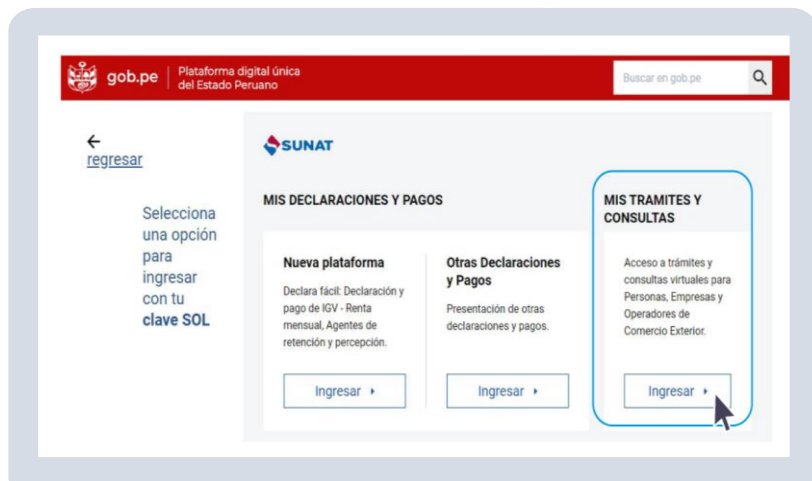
gob.pe | Plataforma digital única del Estado Peruano

Buscar en gob.pe

←
regresar

Selecciona una opción para ingresar con tu **clave SOL**

SUNAT

MIS DECLARACIONES Y PAGOS

Nueva plataforma

Declara fácil: Declaración y pago de IGV - Renta mensual, Agentes de retención y percepción.

Ingresar ▸

Otras Declaraciones y Pagos

Presentación de otras declaraciones y pagos.

Ingresar ▸

MIS TRAMITES Y CONSULTAS

Acceso a trámites y consultas virtuales para Personas, Empresas y Operadores de Comercio Exterior.

Ingresar ▸